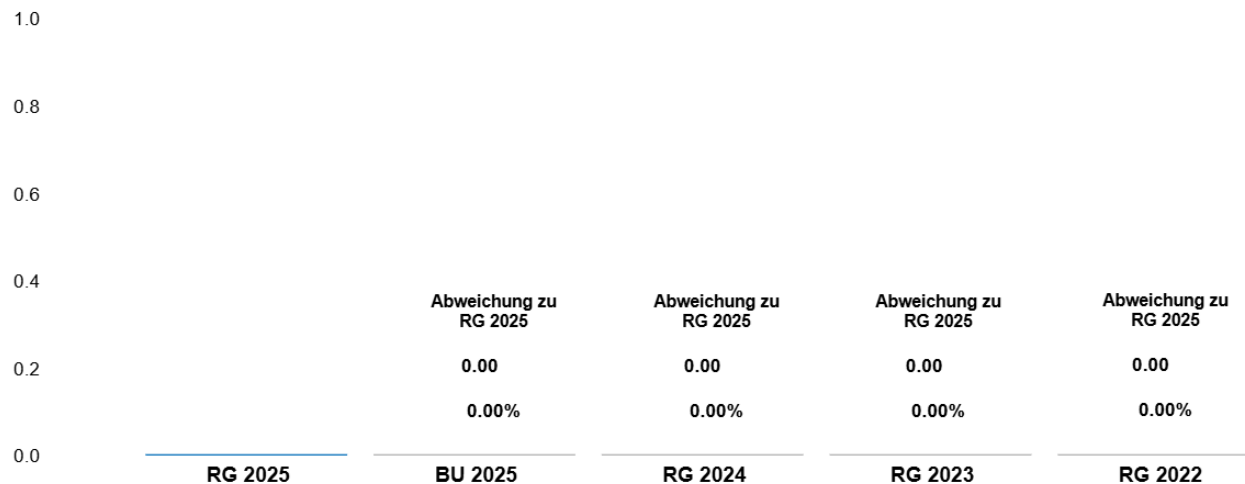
1.0

0.8

0.6

0.4

0.2

0.0

Abweichung zu RG 2025

0.00

0.00%

Abweichung zu RG 2025

0.00

0.00%

Abweichung zu RG 2025

0.00

0.00%

Abweichung zu RG 2025

0.00

0.00%

RG 2025

BU 2025

RG 2024

RG 2023

RG 2022